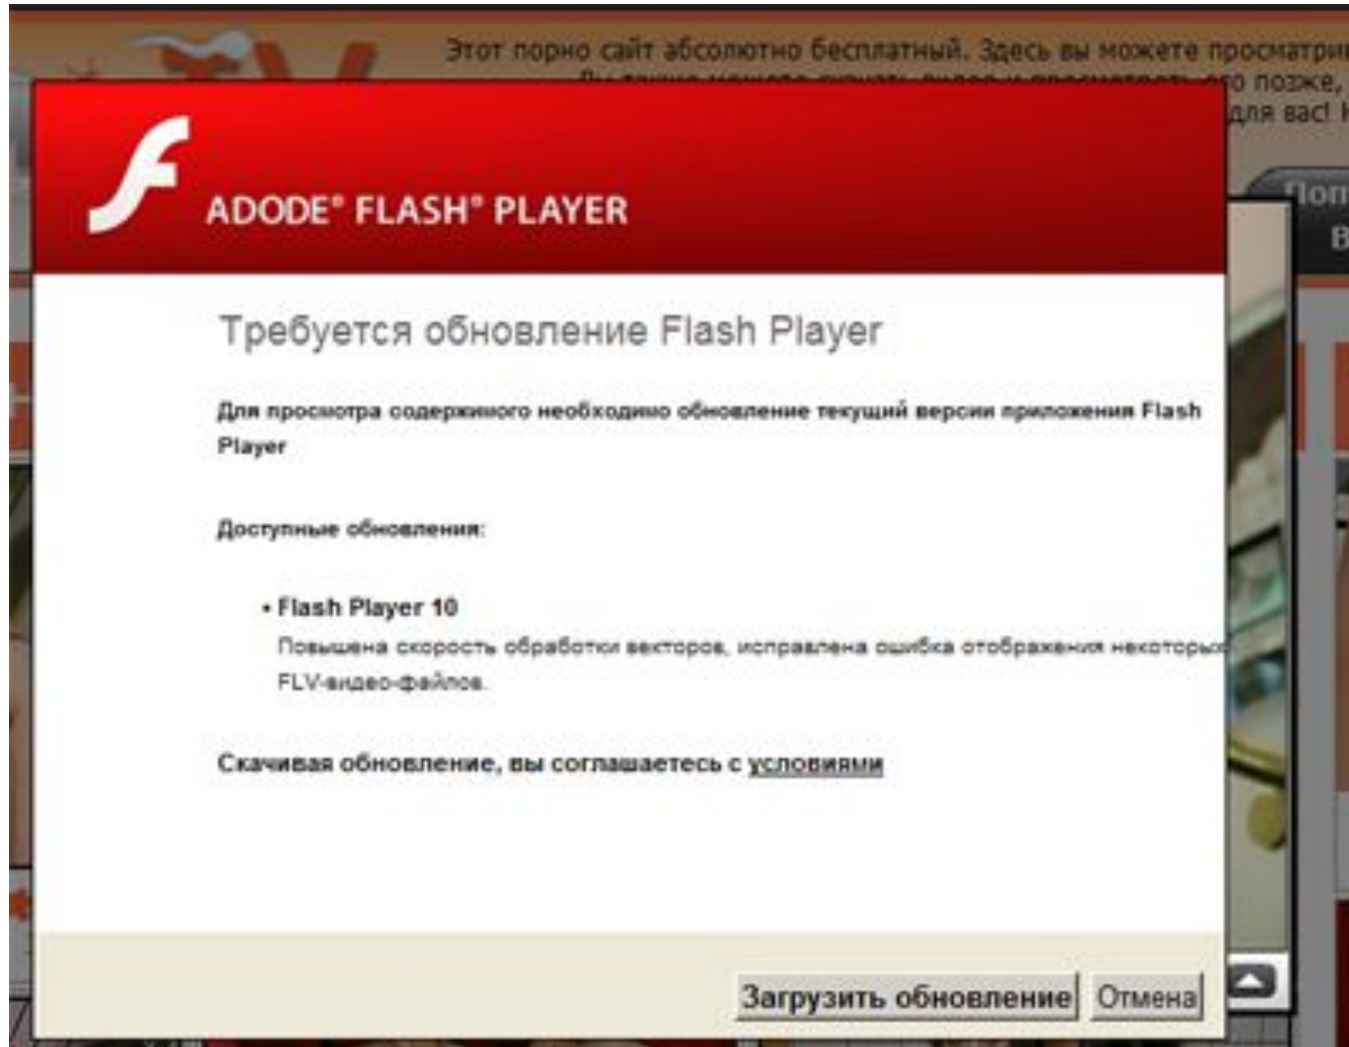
Этот порно сайт абсолютно бесплатный. Здесь вы можете просматри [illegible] о позже, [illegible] для вас! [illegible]

Поп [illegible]
В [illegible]

ADODE® FLASH® PLAYER

Требуется обновление Flash Player

Для просмотра содержимого необходимо обновление текущий версии приложения Flash Player

Доступные обновления:

• Flash Player 10
Повышена скорость обработки векторов, исправлена ошибка отображения некоторых FLV-видео-файлов.

Скачивая обновление, вы соглашаетесь с условиями

Загрузить обновление Отмена